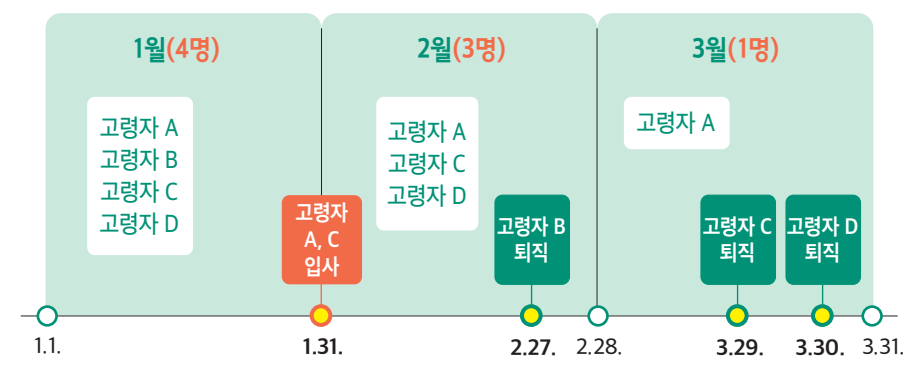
1월(4명)

고령자 A
고령자 B
고령자 C
고령자 D

고령자 A, C 입사

2월(3명)

고령자 A
고령자 C
고령자 D

고령자 B 퇴직

3월(1명)

고령자 A

고령자 C 퇴직

고령자 D 퇴직

1.1.
1.31.
2.27.
2.28.
3.29.
3.30.
3.31.